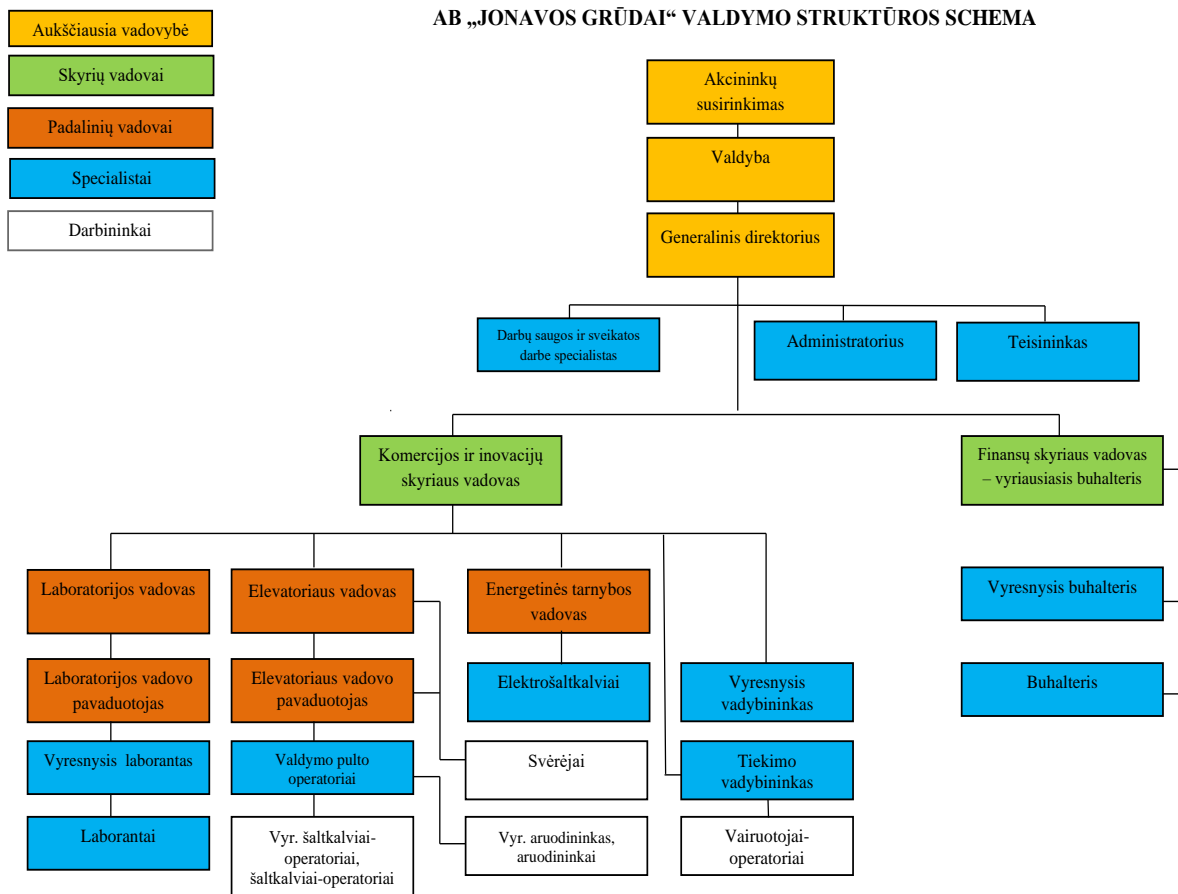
Aukščiausia vadovybė

Skyrių vadovai

Padalinių vadovai

Specialistai

Darbininkai

AB „JONAVOS GRŪDAI“ VALDYMO STRUKTŪROS SCHEMA

Akcininkų susirinkimas

Valdyba

Generalinis direktorius

Darbų saugos ir sveikatos darbe specialistas

Administratorius

Teisininkas

Komercijos ir inovacijų skyriaus vadovas

Finansų skyriaus vadovas – vyriausiasis buhalteris

Laboratorijos vadovas

Elevatoriaus vadovas

Energetinės tarnybos vadovas

Vyresnysis buhalteris

Laboratorijos vadovo pavaduotojas

Elevatoriaus vadovo pavaduotojas

Elektrošaltkalviai

Vyresnysis vadybininkas

Buhalteris

Vyresnysis laborantas

Valdymo pulto operatoriai

Svėrėjai

Tiekimo vadybininkas

Laborantai

Vyr. šaltkalviai-operatoriai, šaltkalviai-operatoriai

Vyr. aruodininkas, aruodininkai

Vairuotojai-operatoriai